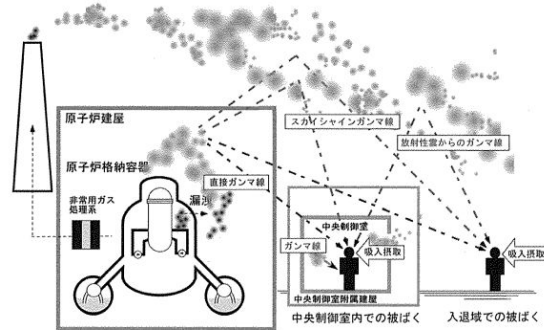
原子炉建屋

原子炉格納容器

非常用ガス処理系

漏洩

直接ガンマ線

スカイシャインガンマ線

放射性雲からのガンマ線

中央制御室

ガンマ線

吸入摂取

中央制御室附属建屋

吸入摂取

中央制御室内での被ばく

入退域での被ばく